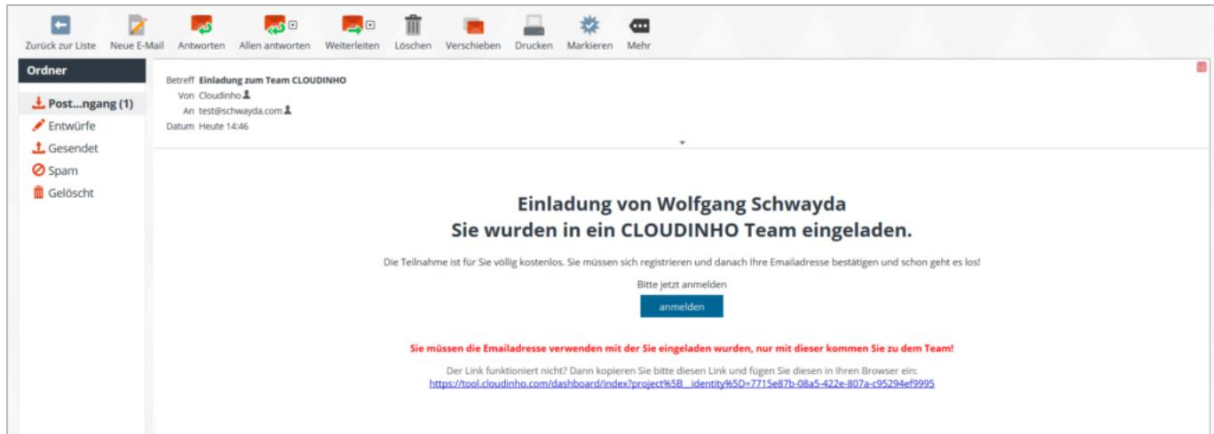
Zurück zur Liste Neue E-Mail Antworten Allen antworten Weiterleiten Löschen Verschieben Drucken Markieren Mehr

Ordner

Post...ngang (1)
Entwürfe
Gesendet
Spam
Gelöscht

Betreff Einladung zum Team CLOUDINHO
Von Cloudinho
An test@schwayda.com
Datum Heute 14:46

Einladung von Wolfgang Schwayda
Sie wurden in ein CLOUDINHO Team eingeladen.

Die Teilnahme ist für Sie völlig kostenlos. Sie müssen sich registrieren und danach Ihre Emailadresse bestätigen und schon geht es los!

Bitte jetzt anmelden

anmelden

Sie müssen die Emailadresse verwenden mit der Sie eingeladen wurden, nur mit dieser kommen Sie zu dem Team!

Der Link funktioniert nicht? Dann kopieren Sie bitte diesen Link und fügen Sie diesen in Ihren Browser ein:
https://tool.cloudinho.com/dashboard/index?project%5B__identity%5D=7715e87b-08a5-422e-807a-c95294ef9995